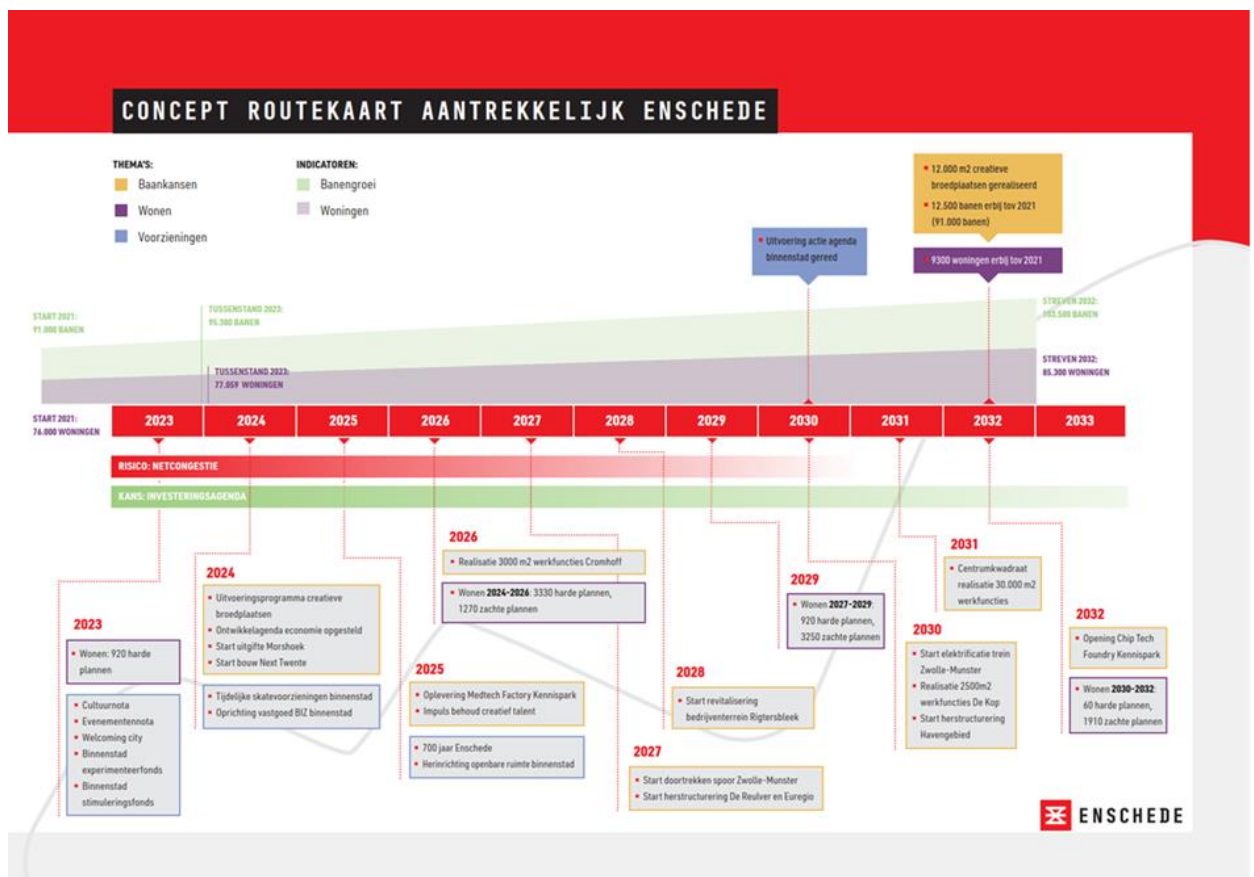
CONCEPT ROUTEKAART AANTREKKELIJK ENSCHEDE

THEMA'S:
Baankansen
Wonen
Voorzieningen

INDICATOREN:
Banengroei
Woningen

12.000 m2 creatieve broedplaatsen gerealiseerd
12.500 banen erbij tov 2021 (91.000 banen)

Uitvoering actie agenda binnenstad gereed

9300 woningen erbij tov 2021

START 2021: 91.000 BANEN
TUSSENSTAND 2023: 95.300 BANEN
STREVEN 2032: 103.500 BANEN
TUSSENSTAND 2023: 77.059 WONINGEN
STREVEN 2032: 85.300 WONINGEN
START 2021: 76.000 WONINGEN

| 2023 | 2024 | 2025 | 2026 | 2027 | 2028 | 2029 | 2030 | 2031 | 2032 | 2033 |
|---|---|---|---|---|---|---|---|---|---|---|

RISICO: NETCONGESTIE
KANS: INVESTERINGSAGENDA

2023
Wonen: 920 harde plannen

Cultuurnota
Evenementennota
Welcoming city
Binnenstad experimenteerfonds
Binnenstad stimuleringsfonds

2024
Uitvoeringsprogramma creatieve broedplaatsen
Ontwikkelagenda economie opgesteld
Start uitgifte Morshoek
Start bouw Next Twente

Tijdelijke skatevoorzieningen binnenstad
Oprichting vastgoed BIZ binnenstad

2025
Oplevering Medtech Factory Kennispark
Impuls behoud creatief talent

700 jaar Enschede
Herinrichting openbare ruimte binnenstad

2026
Realisatie 3000 m2 werkfuncties Cromhoff

Wonen 2024-2026: 3330 harde plannen, 1270 zachte plannen

2027
Start doortrekken spoor Zwolle-Munster
Start herstructurering De Reulver en Euregio

2028
Start revitalisering bedrijventerrein Rigtersbleek

2029
Wonen 2027-2029: 920 harde plannen, 3250 zachte plannen

2030
Start elektrificatie trein Zwolle-Munster
Realisatie 2500m2 werkfuncties De Kop
Start herstructurering Havengebied

2031
Centrumkwadraat realisatie 30.000 m2 werkfuncties

2032
Opening Chip Tech Foundry Kennispark

Wonen 2030-2032: 60 harde plannen, 1910 zachte plannen

ENSCHEDE